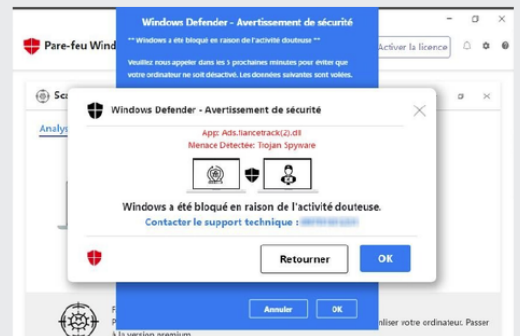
Windows Defender - Avertissement de sécurité

** Windows a été bloqué en raison de l'activité douteuse **

Veuillez nous appeler dans les 5 prochaines minutes pour éviter que votre ordinateur ne soit désactivé. Les données suivantes sont volées.

Pare-feu Wind

Activer la licence

Sc

Analys

Windows Defender - Avertissement de sécurité

App: Ads.fiancetrack(2).dll
Menace Détectée: Trojan Spyware

Windows a été bloqué en raison de l'activité douteuse.

Contacter le support technique : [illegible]

Retourner

OK

Annuler

OK

liser votre ordinateur. Passer à la version premium